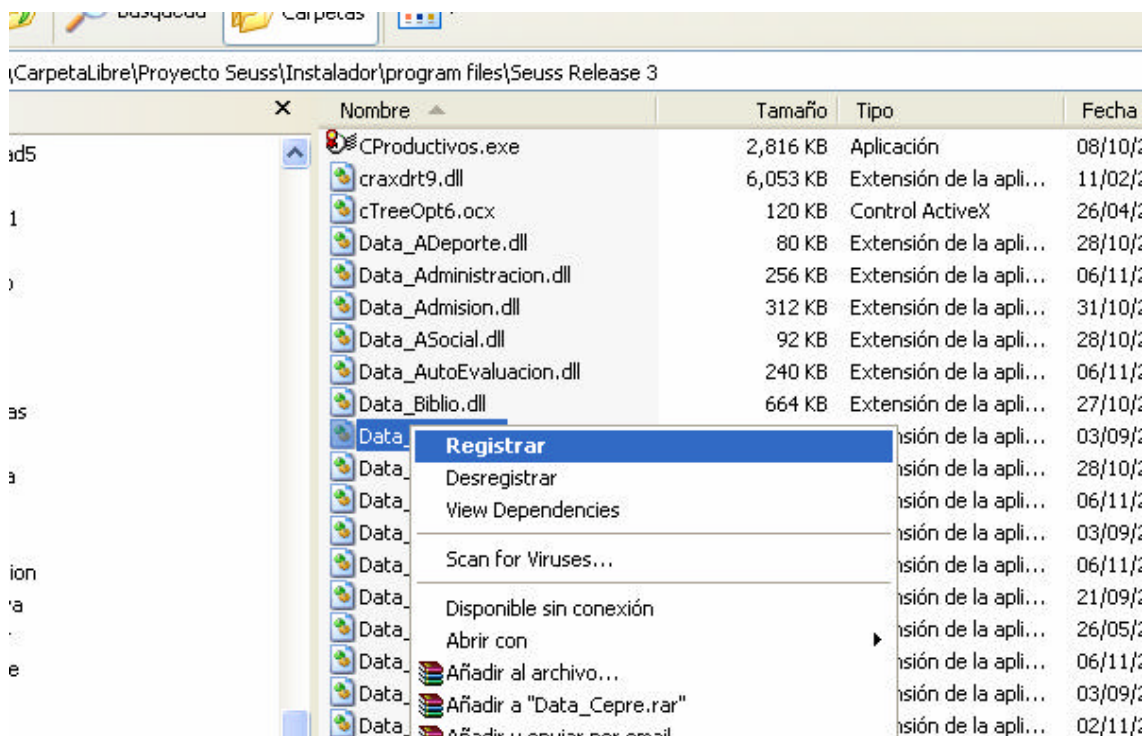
Búsqueda Carpetas

\CarpetaLibre\Proyecto Seuss\Instalador\program files\Seuss Release 3

×

ad5
1
as
a
ion
a
e

| Nombre | Tamaño | Tipo | Fecha |
|---|---|---|---|
| CProductivos.exe | 2,816 KB | Aplicación | 08/10/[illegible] |
| craxdrt9.dll | 6,053 KB | Extensión de la apli... | 11/02/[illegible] |
| cTreeOpt6.ocx | 120 KB | Control ActiveX | 26/04/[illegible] |
| Data_ADeporte.dll | 80 KB | Extensión de la apli... | 28/10/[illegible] |
| Data_Administracion.dll | 256 KB | Extensión de la apli... | 06/11/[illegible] |
| Data_Admision.dll | 312 KB | Extensión de la apli... | 31/10/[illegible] |
| Data_ASocial.dll | 92 KB | Extensión de la apli... | 28/10/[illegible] |
| Data_AutoEvaluacion.dll | 240 KB | Extensión de la apli... | 06/11/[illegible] |
| Data_Biblio.dll | 664 KB | Extensión de la apli... | 27/10/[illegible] |
| Data_ | | nsión de la apli... | 03/09/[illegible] |
| Data_ | | nsión de la apli... | 28/10/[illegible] |
| Data_ | | nsión de la apli... | 06/11/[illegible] |
| Data_ | | nsión de la apli... | 03/09/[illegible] |
| Data_ | | nsión de la apli... | 06/11/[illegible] |
| Data_ | | nsión de la apli... | 21/09/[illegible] |
| Data_ | | nsión de la apli... | 26/05/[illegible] |
| Data_ | | nsión de la apli... | 06/11/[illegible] |
| Data_ | | nsión de la apli... | 03/09/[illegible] |
| Data_ | | nsión de la apli... | 02/11/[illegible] |

Registrar
Desregistrar
View Dependencies
Scan for Viruses...
Disponible sin conexión
Abrir con
Añadir al archivo...
Añadir a "Data_Cepre.rar"
Añadir y enviar por email